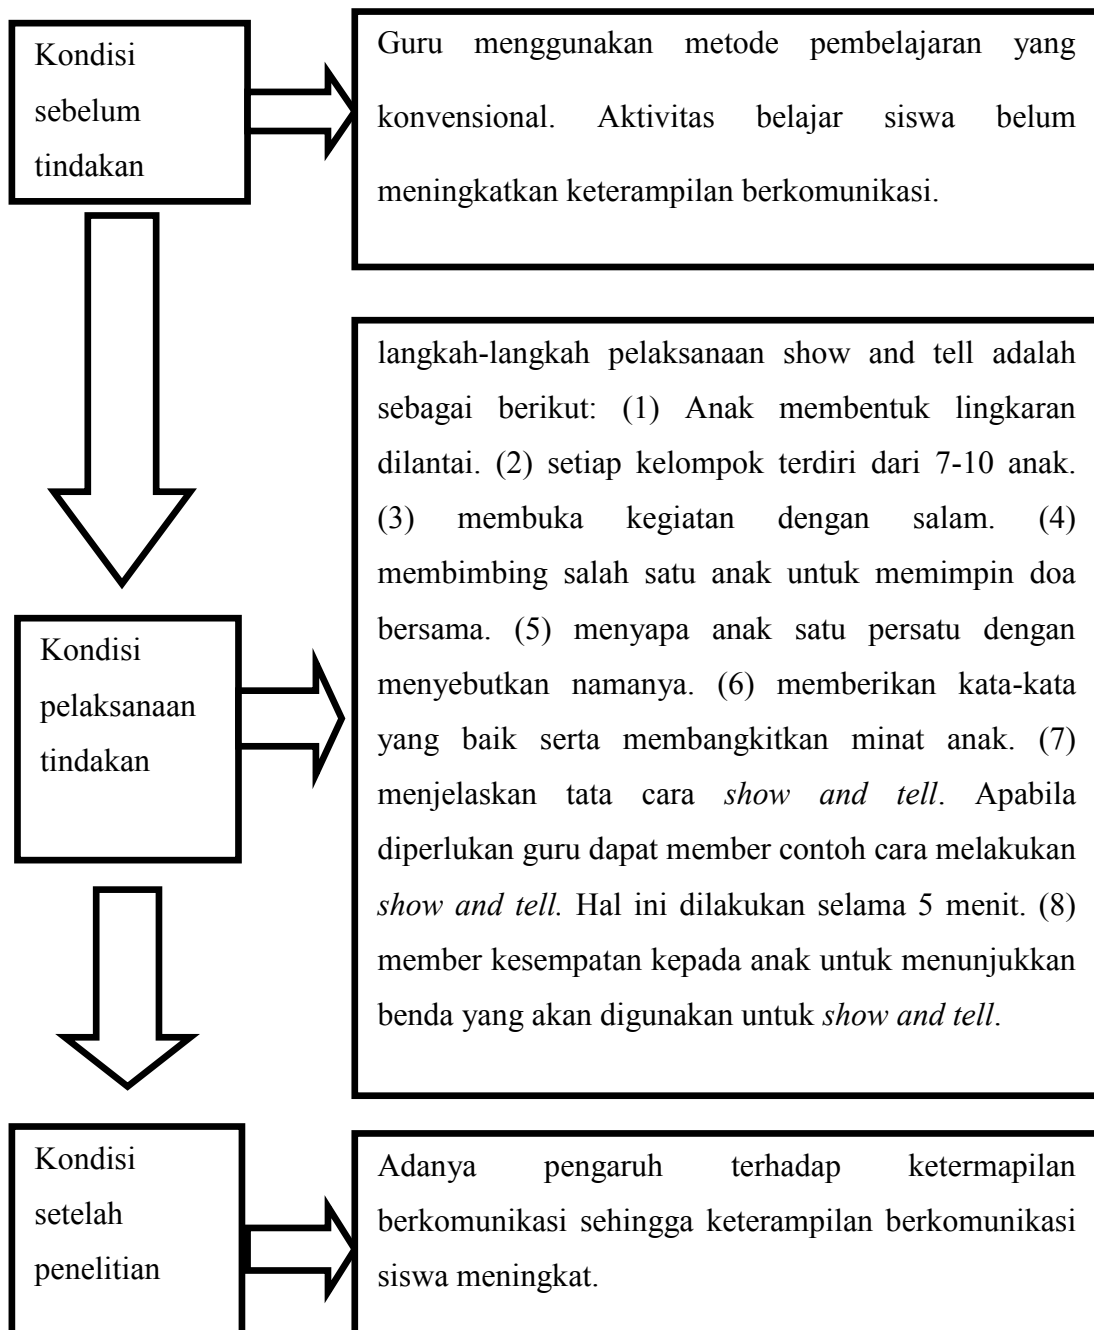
Kondisi sebelum tindakan

Guru menggunakan metode pembelajaran yang konvensional. Aktivitas belajar siswa belum meningkatkan keterampilan berkomunikasi.

langkah-langkah pelaksanaan show and tell adalah sebagai berikut: (1) Anak membentuk lingkaran dilantai. (2) setiap kelompok terdiri dari 7-10 anak. (3) membuka kegiatan dengan salam. (4) membimbing salah satu anak untuk memimpin doa bersama. (5) menyapa anak satu persatu dengan menyebutkan namanya. (6) memberikan kata-kata yang baik serta membangkitkan minat anak. (7) menjelaskan tata cara *show and tell*. Apabila diperlukan guru dapat member contoh cara melakukan *show and tell.* Hal ini dilakukan selama 5 menit. (8) member kesempatan kepada anak untuk menunjukkan benda yang akan digunakan untuk *show and tell*.

Kondisi pelaksanaan tindakan

Kondisi setelah penelitian

Adanya pengaruh terhadap ketermapilan berkomunikasi sehingga keterampilan berkomunikasi siswa meningkat.